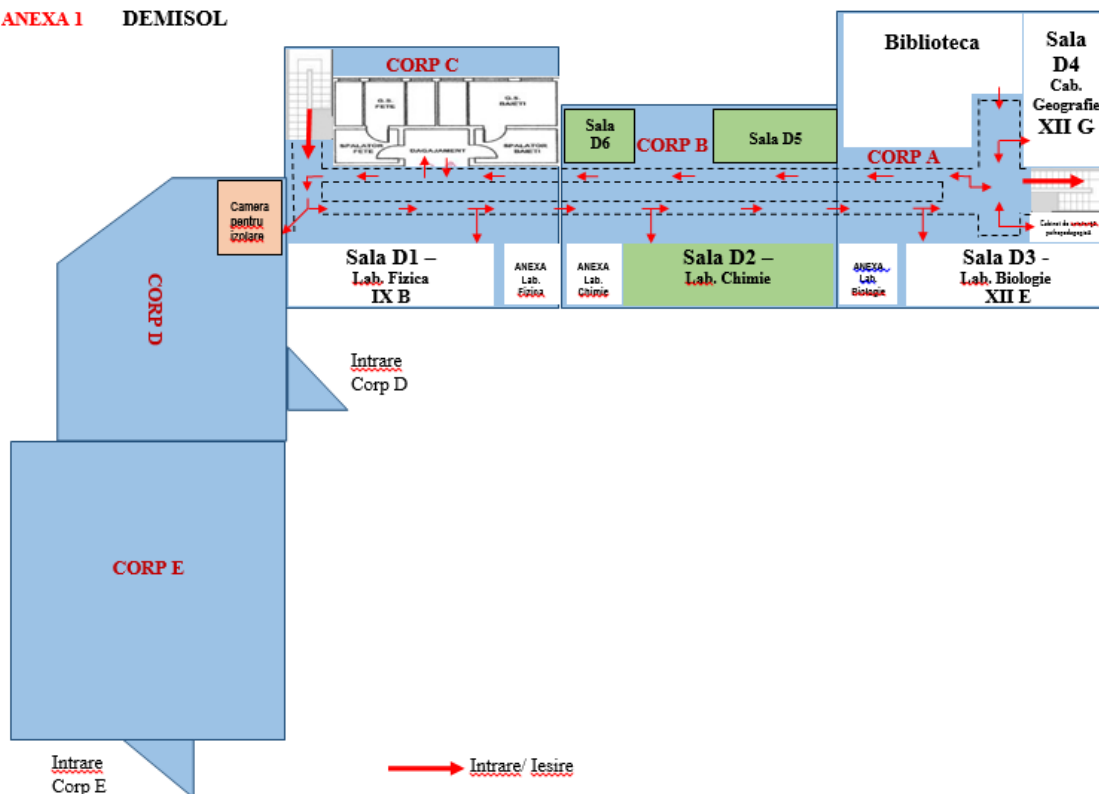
ANEXA 1 DEMISOL

CORP C

G.S. FETE

G.S. BAIETI

SPALATOR FETE

DAGAJAMENT

SPALATOR BAIETI

Sala D6

CORP B

Sala D5

Biblioteca

Sala D4 Cab. Geografie XII G

CORP A

Camera pentru izolare

Cabinet de asistență psihopedagogică

Sala D1 – Lab. Fizica IX B

ANEXA Lab. Fizica

ANEXA Lab. Chimie

Sala D2 – Lab. Chimie

ANEXA Lab. Biologie

Sala D3 - Lab. Biologie XII E

CORP D

Intrare Corp D

CORP E

Intrare Corp E

Intrare/ Iesire